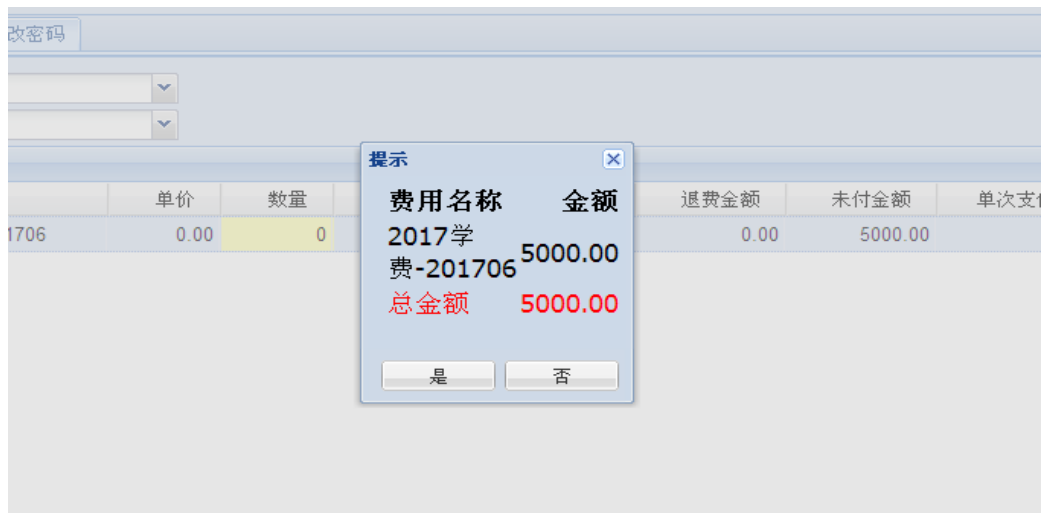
改密码

| | 单价 | 数量 | | 退费金额 | 未付金额 | 单次支付 |
|---|---|---|---|---|---|---|
| 1706 | 0.00 | 0 | | 0.00 | 5000.00 | |

提示

费用名称 金额

2017学费-201706 5000.00

总金额 5000.00

是 否